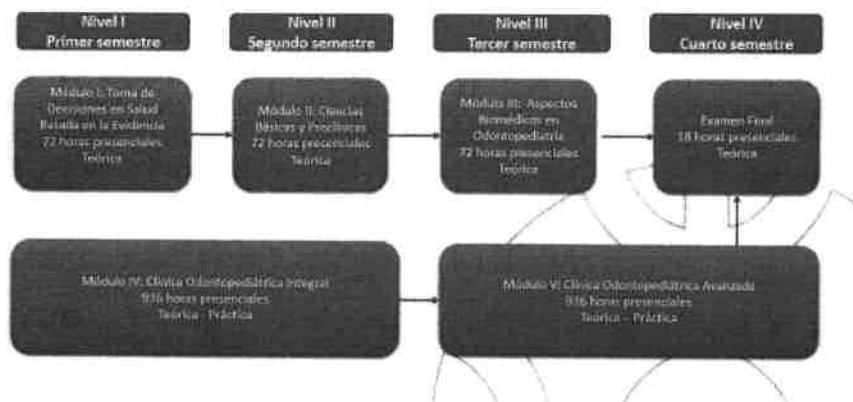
Nivel I
Primer semestre

Nivel II
Segundo semestre

Nivel III
Tercer semestre

Nivel IV
Cuarto semestre

Módulo I: Toma de Decisiones en Salud Basada en la Evidencia
72 horas presenciales
Teórica

Módulo II: Ciencias Básicas y Preclínicas
72 horas presenciales
Teórica

Módulo III: Aspectos Biomédicos en Odontopediatría
72 horas presenciales
Teórica

Examen Final
18 horas presenciales
Teórica

Módulo IV: Clínica Odontopediátrica Integral
936 horas presenciales
Teórica - Práctica

Módulo V: Clínica Odontopediátrica Avanzada
936 horas presenciales
Teórica – Práctica